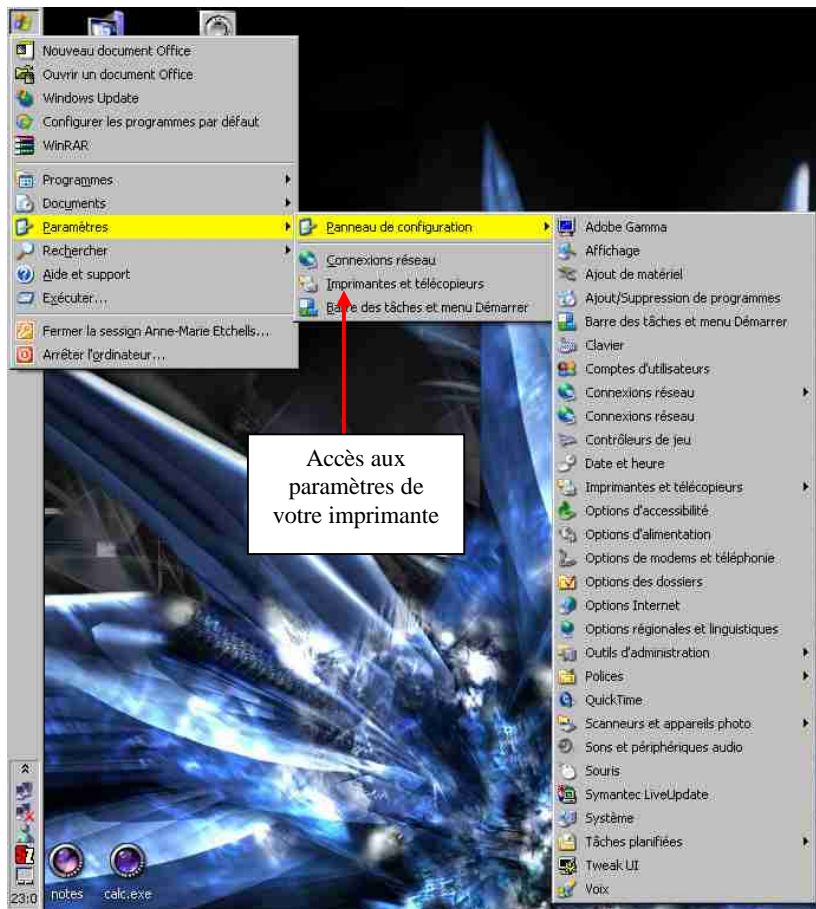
Nouveau document Office
Ouvrir un document Office
Windows Update
Configurer les programmes par défaut
WinRAR
Programmes
Documents
Paramètres
Rechercher
Aide et support
Exécuter...
Fermer la session Anne-Marie Etchells...
Arrêter l'ordinateur...

Panneau de configuration
Connexions réseau
Imprimantes et télécopieurs
Barre des tâches et menu Démarrer

Adobe Gamma
Affichage
Ajout de matériel
Ajout/Suppression de programmes
Barre des tâches et menu Démarrer
Clavier
Comptes d'utilisateurs
Connexions réseau
Connexions réseau
Contrôleurs de jeu
Date et heure
Imprimantes et télécopieurs
Options d'accessibilité
Options d'alimentation
Options de modems et téléphonie
Options des dossiers
Options Internet
Options régionales et linguistiques
Outils d'administration
Polices
QuickTime
Scanneurs et appareils photo
Sons et périphériques audio
Souris
Symantec LiveUpdate
Système
Tâches planifiées
Tweak UI
Voix

Accès aux paramètres de votre imprimante

notes
calc.exe
23:0